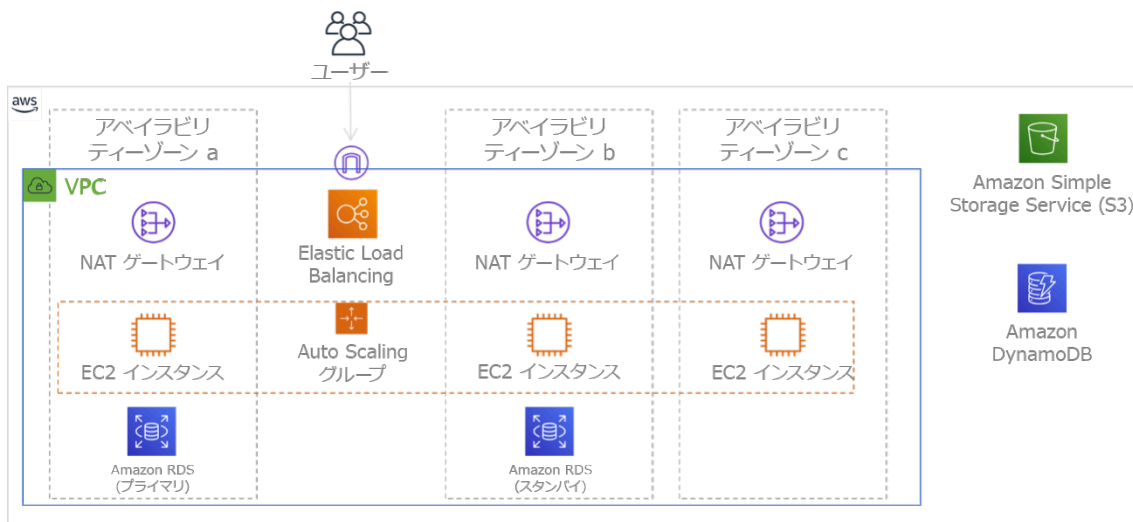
ユーザー

aws

アベイラビリティーゾーン a

アベイラビリティーゾーン b

アベイラビリティーゾーン c

VPC

NAT ゲートウェイ

Elastic Load Balancing

NAT ゲートウェイ

NAT ゲートウェイ

Amazon Simple Storage Service (S3)

EC2 インスタンス

Auto Scaling グループ

EC2 インスタンス

EC2 インスタンス

Amazon DynamoDB

Amazon RDS (プライマリ)

Amazon RDS (スタンバイ)